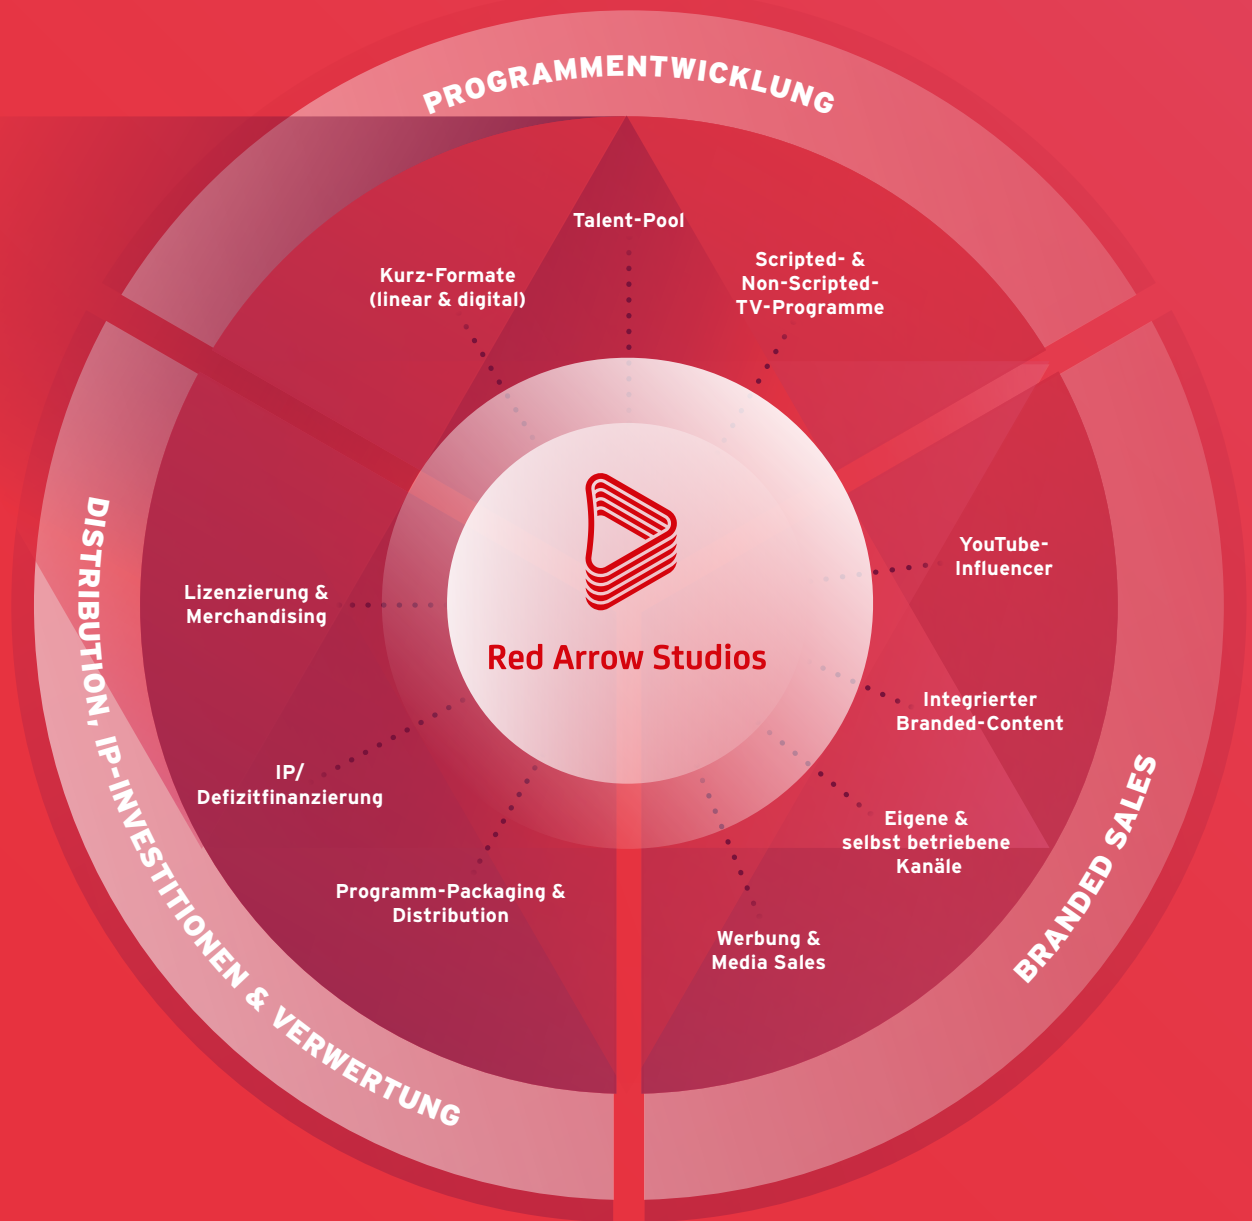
PROGRAMMENTWICKLUNG

Talent-Pool

Kurz-Formate (linear & digital)

Scripted- & Non-Scripted-TV-Programme

YouTube-Influencer

Lizenzierung & Merchandising

Red Arrow Studios

Integrierter Branded-Content

IP/ Defizitfinanzierung

Eigene & selbst betriebene Kanäle

Programm-Packaging & Distribution

Werbung & Media Sales

DISTRIBUTION, IP-INVESTITIONEN & VERWERTUNG

BRANDED SALES